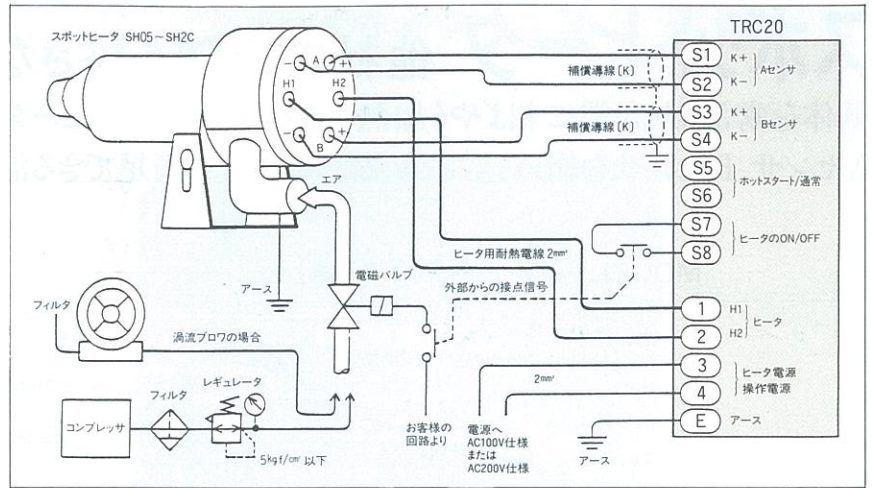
スポットヒータ SH05～SH2C

TRC20

A

H1

H2

B

S1

K+

K−

Aセンサ

補償導線〔K〕

S2

S3

K+

K−

Bセンサ

補償導線〔K〕

S4

S5

S6

ホットスタート/通常

S7

S8

ヒータのON/OFF

エア

ヒータ用耐熱電線 2mm²

アース

電磁バルブ

外部からの接点信号

フィルタ

1

H1

H2

ヒータ

2

渦流ブロワの場合

3

ヒータ電源
操作電源

フィルタ

レギュレータ

2mm²

4

コンプレッサ

E

アース

お客様の回路より

電源へ
AC100V仕様
または
AC200V仕様

アース

5kgf/cm² 以下